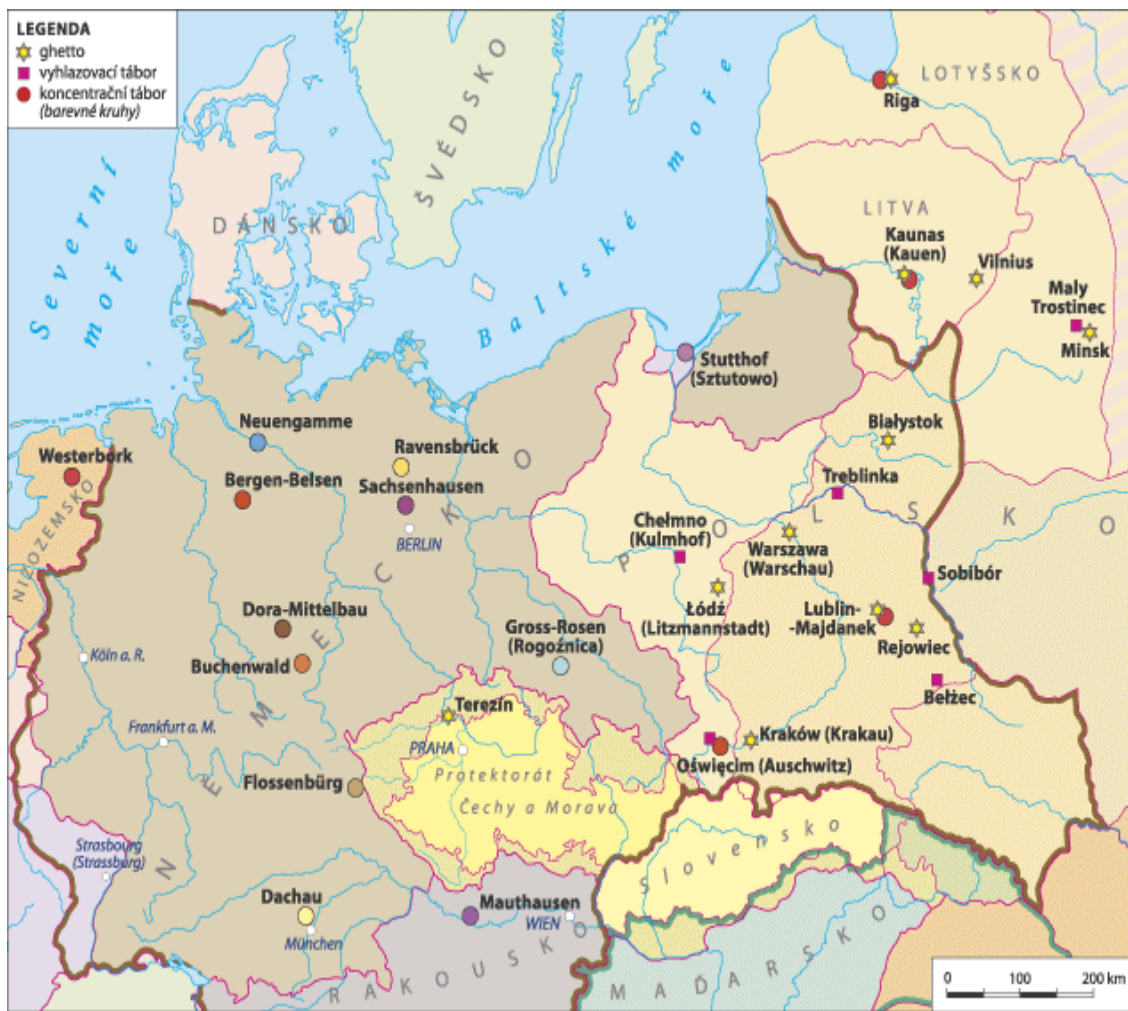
LEGENDA
ghetto
vyhlazovací tábor
koncentrační tábor
(barevné kruhy)

Severní moře
DÁNSKO
ŠVÉDSKO
Baltské moře
LOTYŠSKO
Riga
LITVA
Kaunas (Kauen)
Vilnius
Maly Trostinec
Minsk
Stutthof (Sztutowo)
Białystok
Treblinka
NĚMECKO
Neuengamme
Westerbork
NIZOZEMSKO
Bergen-Belsen
Ravensbrück
Sachsenhausen
BERLIN
Chełmno (Kulmhof)
Warszawa (Warschau)
POLSKO
Łódź (Litzmannstadt)
Sobibór
Lublin-Majdanek
Rejowiec
Bełżec
Dora-Mittelbau
Buchenwald
Köln a. R.
Gross-Rosen (Rogoźnica)
Terezín
PRAHA
Protektorát Čechy a Morava
Frankfurt a. M.
Flossenbürg
Kraków (Krakau)
Oświęcim (Auschwitz)
Slovensko
Strasbourg (Strassburg)
Dachau
München
Mauthausen
WIEN
RAKOUSKO
MAĎARSKO
0 100 200 km